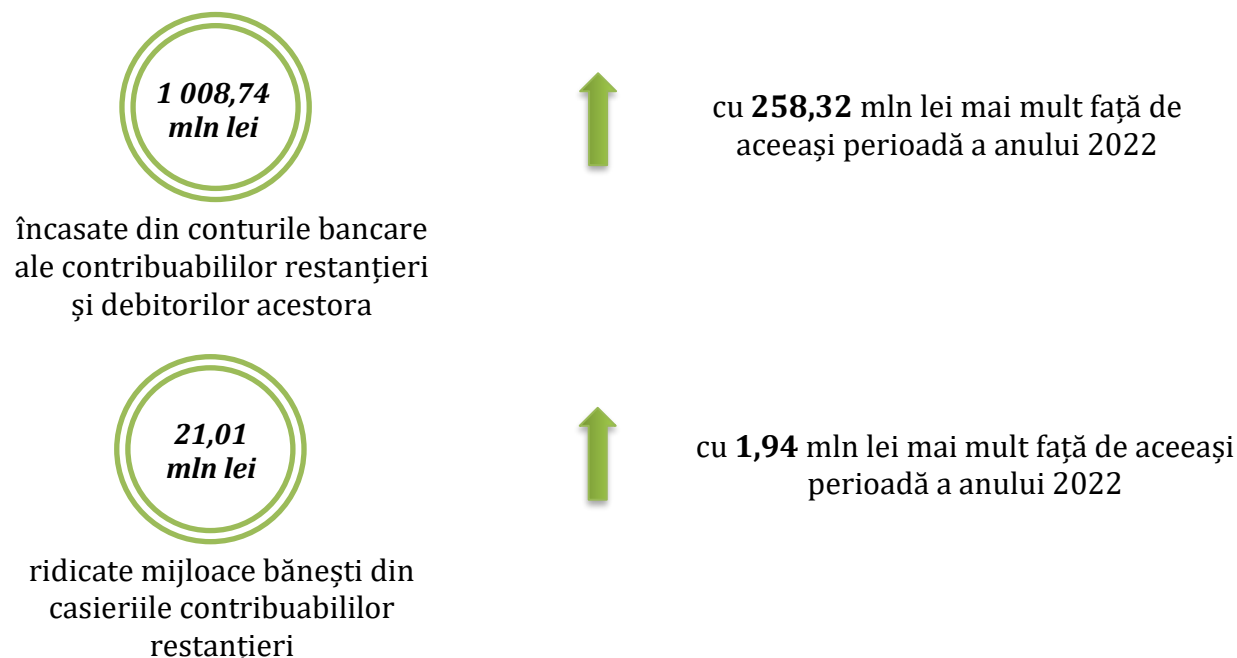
1 008,74 mln lei

cu **258,32** mln lei mai mult față de aceeași perioadă a anului 2022

încasate din conturile bancare ale contribuabililor restanțieri și debitorilor acestora

21,01 mln lei

cu **1,94** mln lei mai mult față de aceeași perioadă a anului 2022

ridicate mijloace bănești din casieriile contribuabililor restanțieri